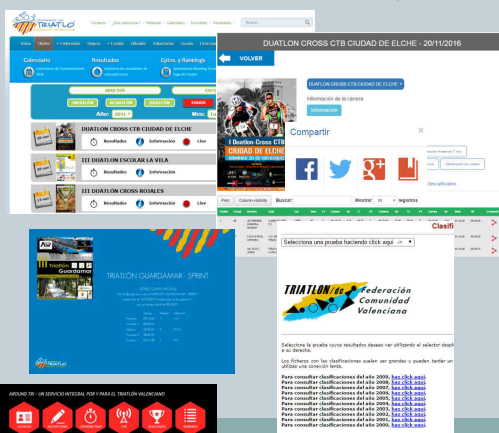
TRIATLÓ

Contacto | ¿Qué patrocinar? | Noticias | Calendario | Escuelas | Resultados

Inicio | Clubes | Federación | Seguros | Tiendas | Oficiales | Voluntarios | Tecnificación

Calendario

Resultados

Cptos. y Rankings

MAYOR

TRIATLÓN | DUATLÓN | ACUATLÓN | CROSS

Año: 2016 | Mes: Todos

DUATLON CROSS CTB CIUDAD DE ELCHE

Resultados | Información | Live

III DUATLON ESCOLAR LA VELA

Resultados | Información | Live

III DUATLON CROSS ROJALES

Resultados | Información | Live

DUATLON CROSS CTB CIUDAD DE ELCHE - 20/11/2016

VOLVER

DUATLON CROSS CTB CIUDAD DE ELCHE

Información de la carrera

Información

I Duatlón Cross CTB
CIUDAD DE ELCHE

Compartir

Descalificados

Print | Column visibility | Buscar: | Mostrar 10 registros

Clasifi

Seleccione una prueba haciendo click aquí

TRIATLON Federación Comunidad Valenciana

Seleccione la prueba cuyos resultados desea ver utilizando el selector desplegable a su derecho.

Los ficheros con las clasificaciones suelen ser grandes y pueden tardar un utilizas una conexión lenta.

Para consultar clasificaciones del año 2009, haz click aquí.
Para consultar clasificaciones del año 2008, haz click aquí.
Para consultar clasificaciones del año 2007, haz click aquí.
Para consultar clasificaciones del año 2006, haz click aquí.
Para consultar clasificaciones del año 2005, haz click aquí.
Para consultar clasificaciones del año 2004, haz click aquí.
Para consultar clasificaciones del año 2003, haz click aquí.
Para consultar clasificaciones del año 2002, haz click aquí.
Para consultar clasificaciones del año 2001, haz click aquí.
Para consultar clasificaciones del año 2000, haz click aquí.

TRIATLON GUARDAMAR - SPRINT

Triatlón Guardamar

AROUND TRI - UN SERVICIO INTEGRAL POR Y PARA EL TRIATLÓN VALENCIANO